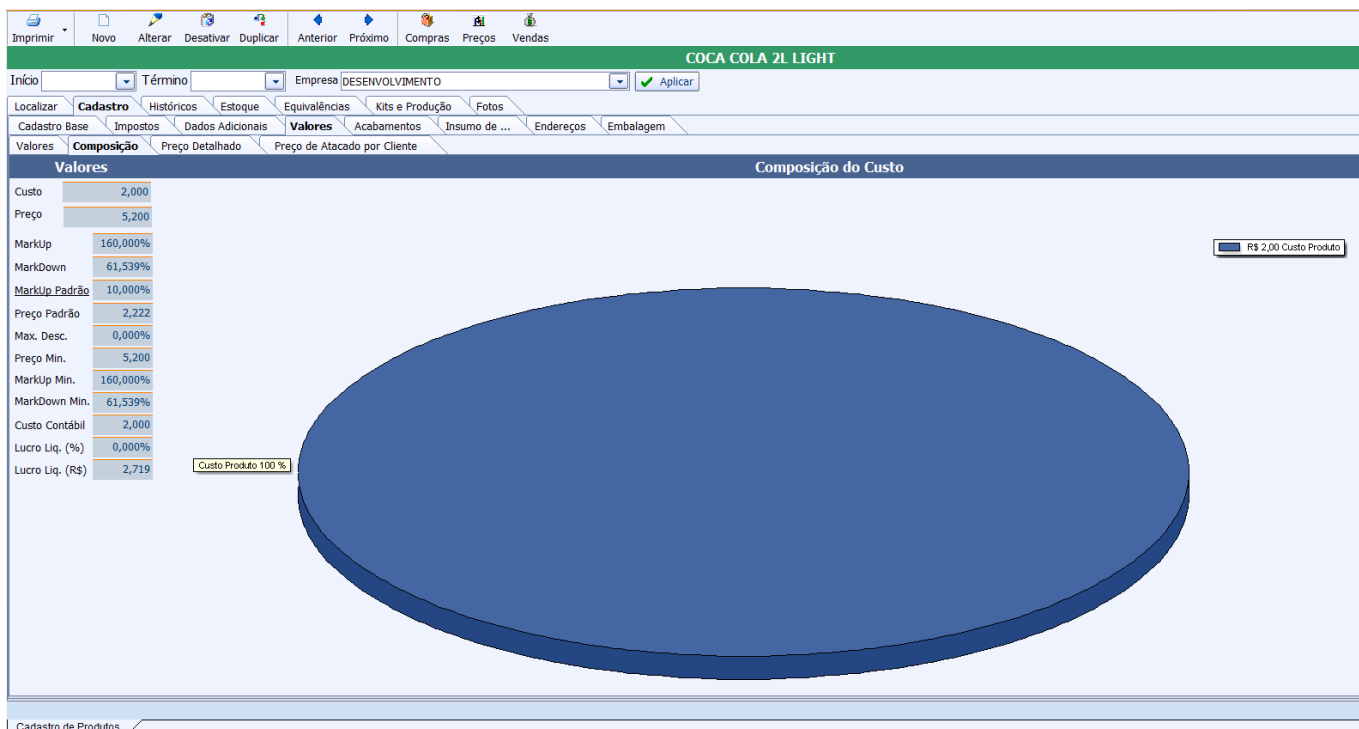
Imprimir Novo Alterar Desativar Duplicar Anterior Próximo Compras Preços Vendas

COCA COLA 2L LIGHT

Início Término Empresa DESENVOLVIMENTO Aplicar

Localizar Cadastro Históricos Estoque Equivalências Kits e Produção Fotos

Cadastro Base Impostos Dados Adicionais Valores Acabamentos Insumo de ... Endereços Embalagem

Valores Composição Preço Detalhado Preço de Atacado por Cliente

Valores

| | |
|---|---|
| Custo | 2,000 |
| Preço | 5,200 |
| MarkUp | 160,000% |
| MarkDown | 61,539% |
| MarkUp Padrão | 10,000% |
| Preço Padrão | 2,222 |
| Max. Desc. | 0,000% |
| Preço Min. | 5,200 |
| MarkUp Min. | 160,000% |
| MarkDown Min. | 61,539% |
| Custo Contábil | 2,000 |
| Lucro Liq. (%) | 0,000% |
| Lucro Liq. (R$) | 2,719 |

Composição do Custo

R$ 2,00 Custo Produto

Custo Produto 100 %

Cadastro de Produtos